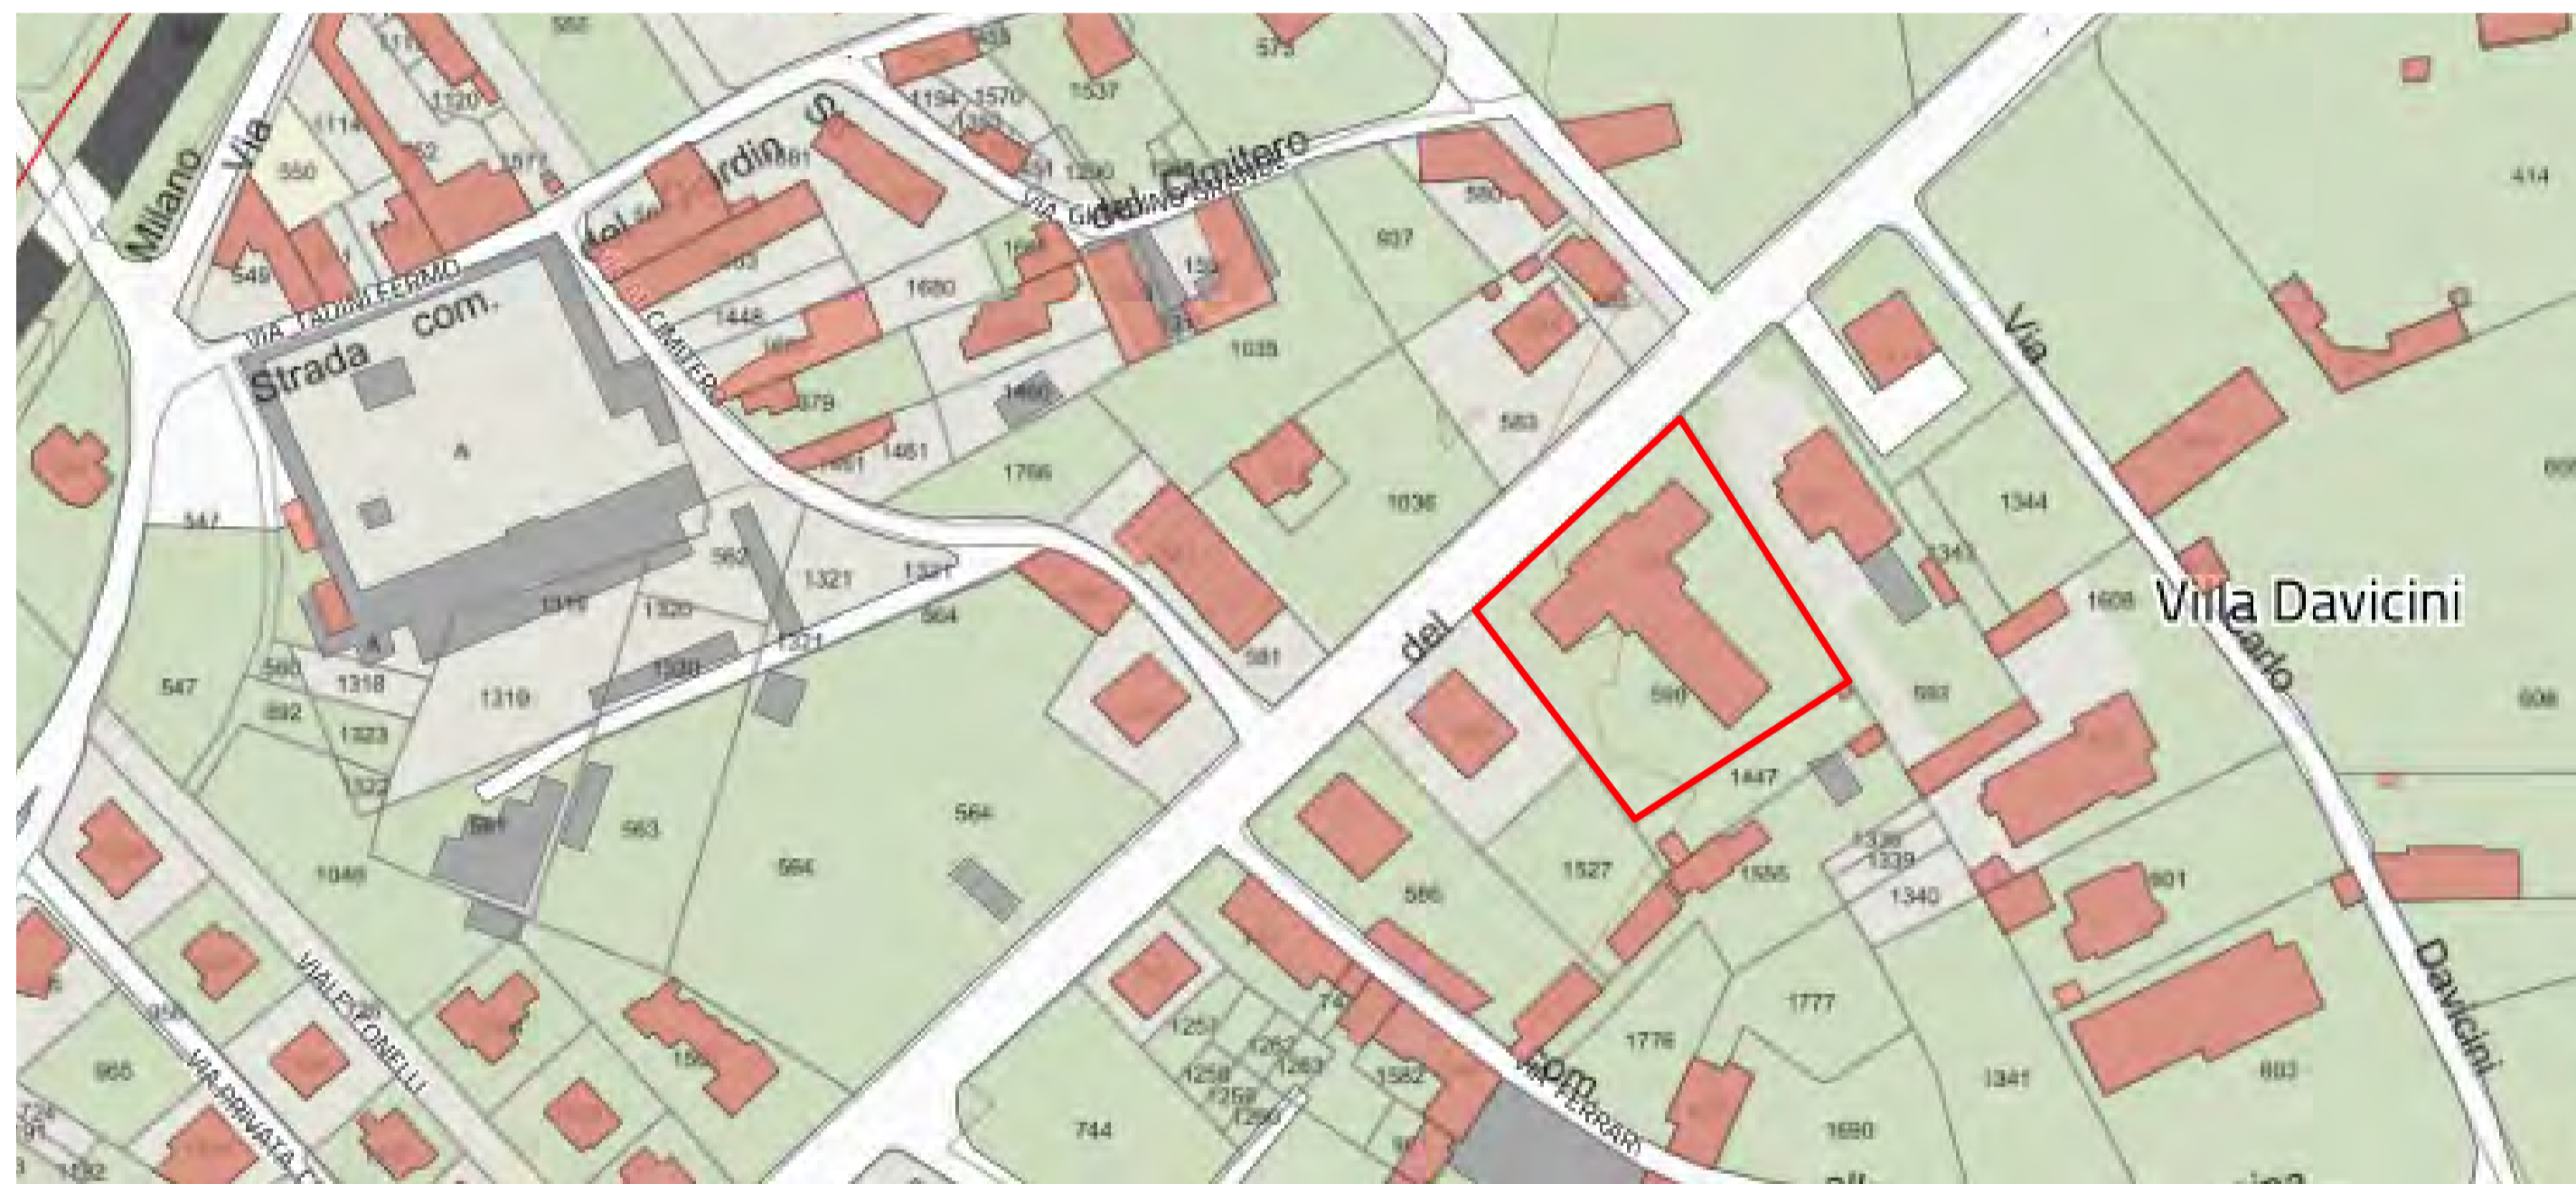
Via Milano
Strada com.
VIA TADINI FERMO
del Giardino
Via del Cimitero
VIA GIOACHINO SIMONE
CIMITERO
Via Carlo Davicini
Villa Davicini
del
com.
VIA FERRARI
VIALE LONELLI
VIA PRIVATA
582
1120
1114
550
549
1194
1570
1537
575
414
937
1680
1448
1035
1466
583
1461
1766
1036
1344
547
562
1321
1321
1320
564
581
590
1343
1608
587
547
1318
1319
1323
1322
563
564
564
1447
1527
1555
1338
1339
1340
601
1046
586
1777
1776
1341
603
985
1251
1262
1263
1258
1259
1582
744
1690
414
608